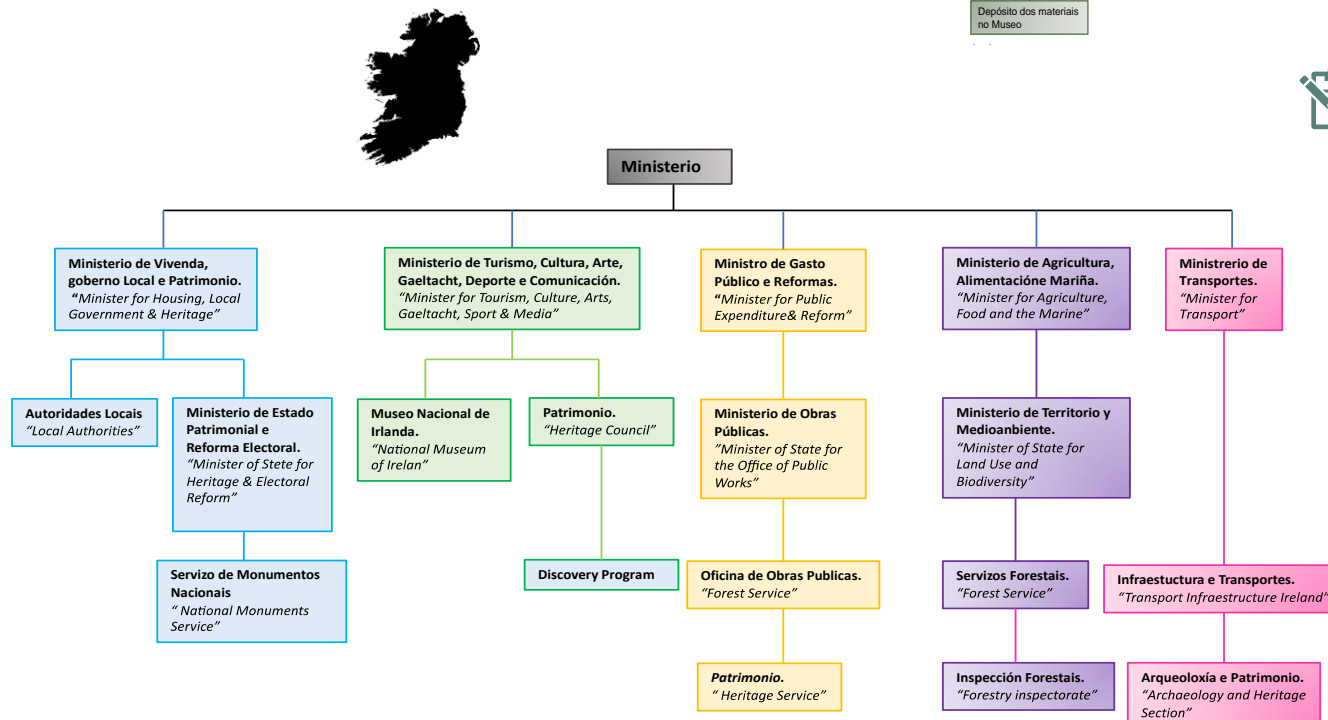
Depósito dos materiais no Museo

Ministerio

Ministerio de Vivenda, goberno Local e Patrimonio. "Minister for Housing, Local Government & Heritage"

Ministerio de Turismo, Cultura, Arte, Gaeltacht, Deporte e Comunicación. "Minister for Tourism, Culture, Arts, Gaeltacht, Sport & Media"

Ministro de Gasto Público e Reformas. "Minister for Public Expenditure& Reform"

Ministerio de Agricultura, Alimentacióne Mariña. "Minister for Agriculture, Food and the Marine"

Ministrerio de Transportes. "Minister for Transport"

Autoridades Locais "Local Authorities"

Ministerio de Estado Patrimonial e Reforma Electoral. "Minister of Stete for Heritage & Electoral Reform"

Servizo de Monumentos Nacionais " National Monuments Service"

Museo Nacional de Irlanda. "National Museum of Irelan"

Patrimonio. "Heritage Council"

Discovery Program

Ministerio de Obras Públicas. "Minister of State for the Office of Public Works"

Oficina de Obras Publicas. "Forest Service"

Patrimonio. " Heritage Service"

Ministerio de Territorio y Medioanbiente. "Minister of State for Land Use and Biodiversity"

Servizos Forestais. "Forest Service"

Inspección Forestais. "Forestry inspectorate"

Infraestuctura e Transportes. "Transport Infraestructure Ireland"

Arqueoloxía e Patrimonio. "Archaeology and Heritage Section"